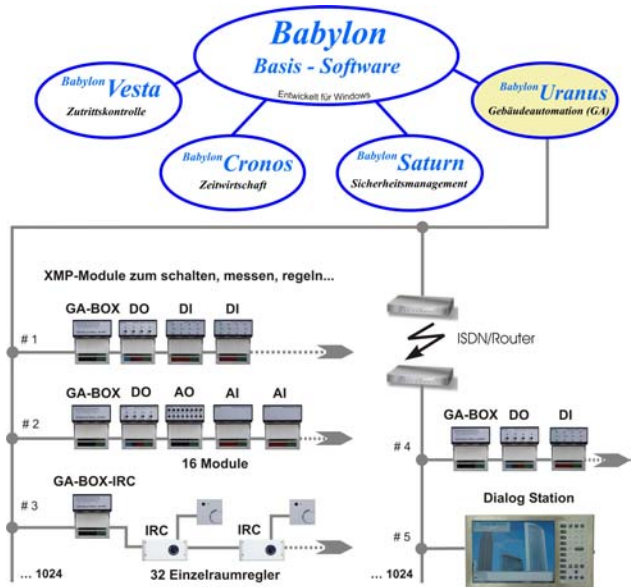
Babylon
Basis - Software
Entwickelt für Windows

Babylon Vesta
Zutrittskontrolle

Babylon Uranus
Gebäudeautomation (GA)

Babylon Cronos
Zeitwirtschaft

Babylon Saturn
Sicherheitsmanagement

XMP-Module zum schalten, messen, regeln...

# 1
GA-BOX DO DI DI

ISDN/Router

# 2
GA-BOX DO AO AI AI

16 Module

# 4
GA-BOX DO DI

GA-BOX-IRC
# 3
IRC IRC

Dialog Station

# 5

... 1024
32 Einzelraumregler
... 1024